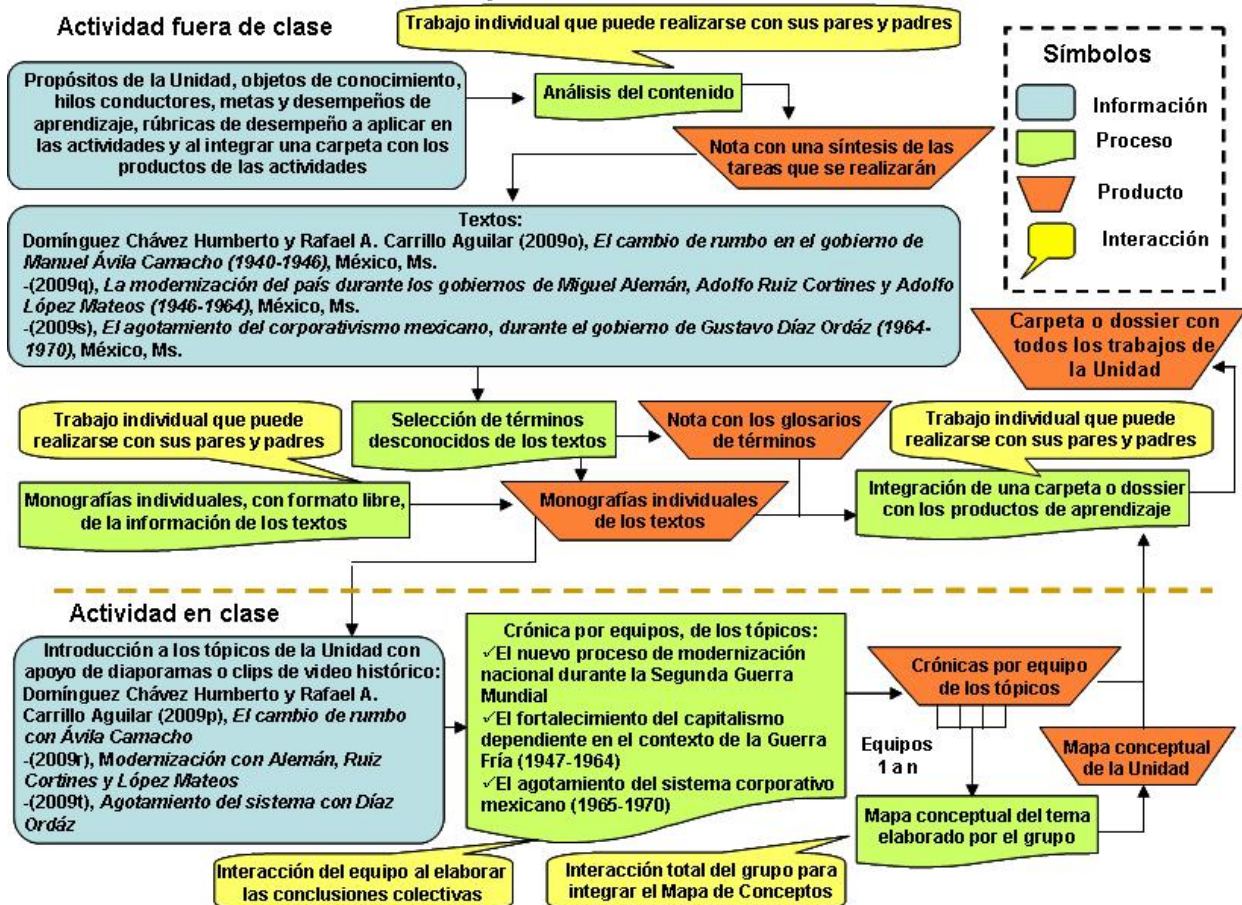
Actividad fuera de clase

Trabajo individual que puede realizarse con sus pares y padres

Símbolos

Información

Proceso

Producto

Interacción

Propósitos de la Unidad, objetos de conocimiento, hilos conductores, metas y desempeños de aprendizaje, rúbricas de desempeño a aplicar en las actividades y al integrar una carpeta con los productos de las actividades

Análisis del contenido

Nota con una síntesis de las tareas que se realizarán

Textos:
Domínguez Chávez Humberto y Rafael A. Carrillo Aguilar (2009o), *El cambio de rumbo en el gobierno de Manuel Ávila Camacho (1940-1946)*, México, Ms.
-(2009q), *La modernización del país durante los gobiernos de Miguel Alemán, Adolfo Ruiz Cortines y Adolfo López Mateos (1946-1964)*, México, Ms.
-(2009s), *El agotamiento del corporativismo mexicano, durante el gobierno de Gustavo Díaz Ordáz (1964-1970)*, México, Ms.

Carpeta o dossier con todos los trabajos de la Unidad

Trabajo individual que puede realizarse con sus pares y padres

Selección de términos desconocidos de los textos

Nota con los glosarios de términos

Trabajo individual que puede realizarse con sus pares y padres

Monografías individuales, con formato libre, de la información de los textos

Monografías individuales de los textos

Integración de una carpeta o dossier con los productos de aprendizaje

Actividad en clase

Introducción a los tópicos de la Unidad con apoyo de diaporamas o clips de video histórico:
Domínguez Chávez Humberto y Rafael A. Carrillo Aguilar (2009p), *El cambio de rumbo con Ávila Camacho*
-(2009r), *Modernización con Alemán, Ruiz Cortines y López Mateos*
-(2009t), *Agotamiento del sistema con Díaz Ordáz*

Crónica por equipos, de los tópicos:
✓El nuevo proceso de modernización nacional durante la Segunda Guerra Mundial
✓El fortalecimiento del capitalismo dependiente en el contexto de la Guerra Fría (1947-1964)
✓El agotamiento del sistema corporativo mexicano (1965-1970)

Crónicas por equipo de los tópicos

Equipos 1 a n

Mapa conceptual de la Unidad

Mapa conceptual del tema elaborado por el grupo

Interacción del equipo al elaborar las conclusiones colectivas

Interacción total del grupo para integrar el Mapa de Conceptos